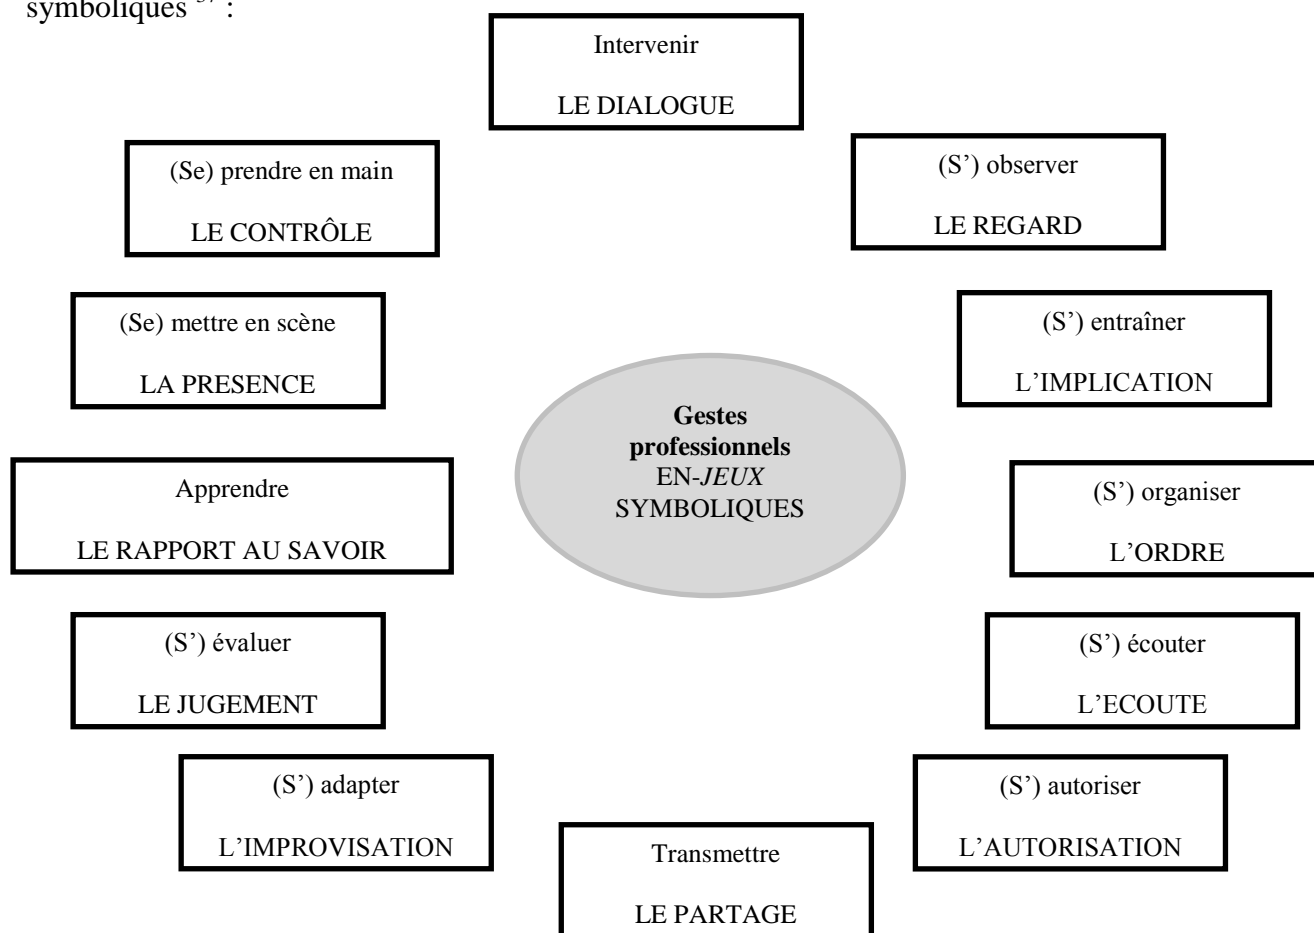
symboliques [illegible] :

Intervenir
LE DIALOGUE

(Se) prendre en main
LE CONTRÔLE

(S') observer
LE REGARD

(Se) mettre en scène
LA PRESENCE

(S') entraîner
L'IMPLICATION

**Gestes professionnels**
EN-*JEUX*
SYMBOLIQUES

Apprendre
LE RAPPORT AU SAVOIR

(S') organiser
L'ORDRE

(S') évaluer
LE JUGEMENT

(S') écouter
L'ECOUTE

(S') adapter
L'IMPROVISATION

(S') autoriser
L'AUTORISATION

Transmettre
LE PARTAGE